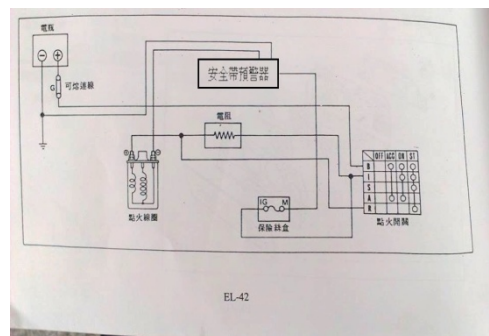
電瓶

G
可熔連線

安全帶預警器

電阻

點火線圈

IG
M
保險絲盒

|  | OFF | ACC | ON | ST |
|---|---|---|---|---|
| B |  |  |  |  |
| I |  |  |  |  |
| S |  |  |  |  |
| A |  |  |  |  |
| R |  |  |  |  |

點火開關

EL-42